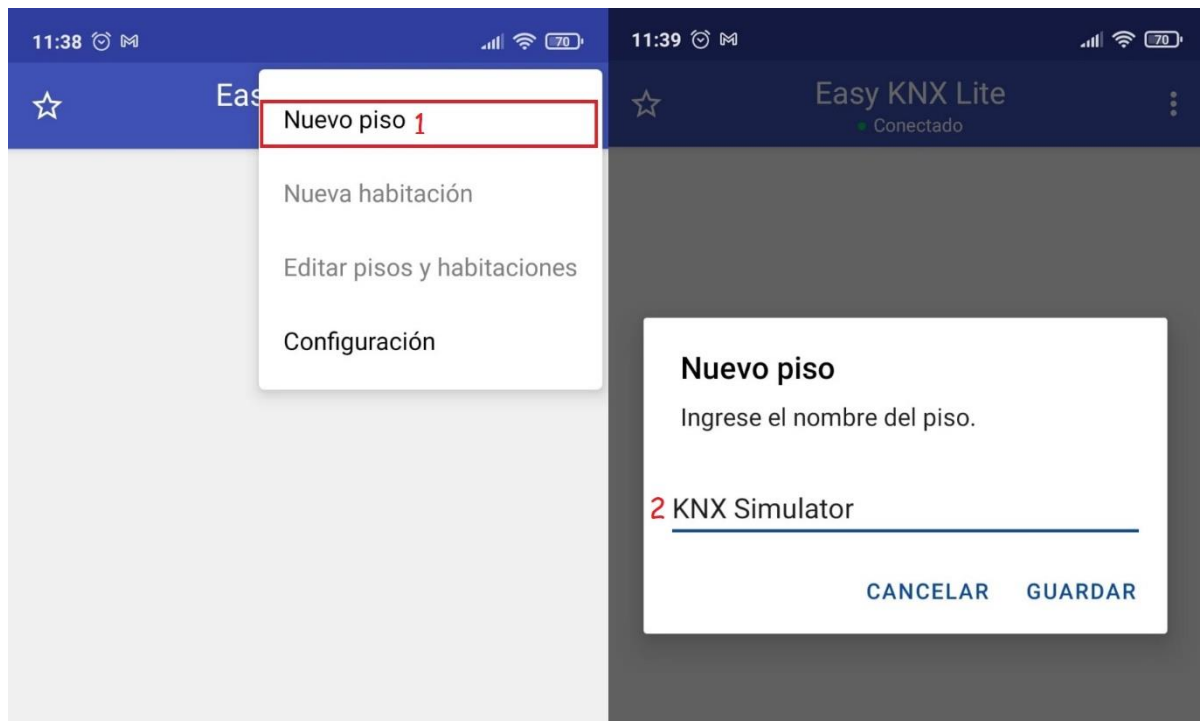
11:38 70

Eas

Nuevo piso 1

Nueva habitación

Editar pisos y habitaciones

Configuración

11:39 70

Easy KNX Lite
Conectado

Nuevo piso

Ingrese el nombre del piso.

2 KNX Simulator

CANCELAR GUARDAR